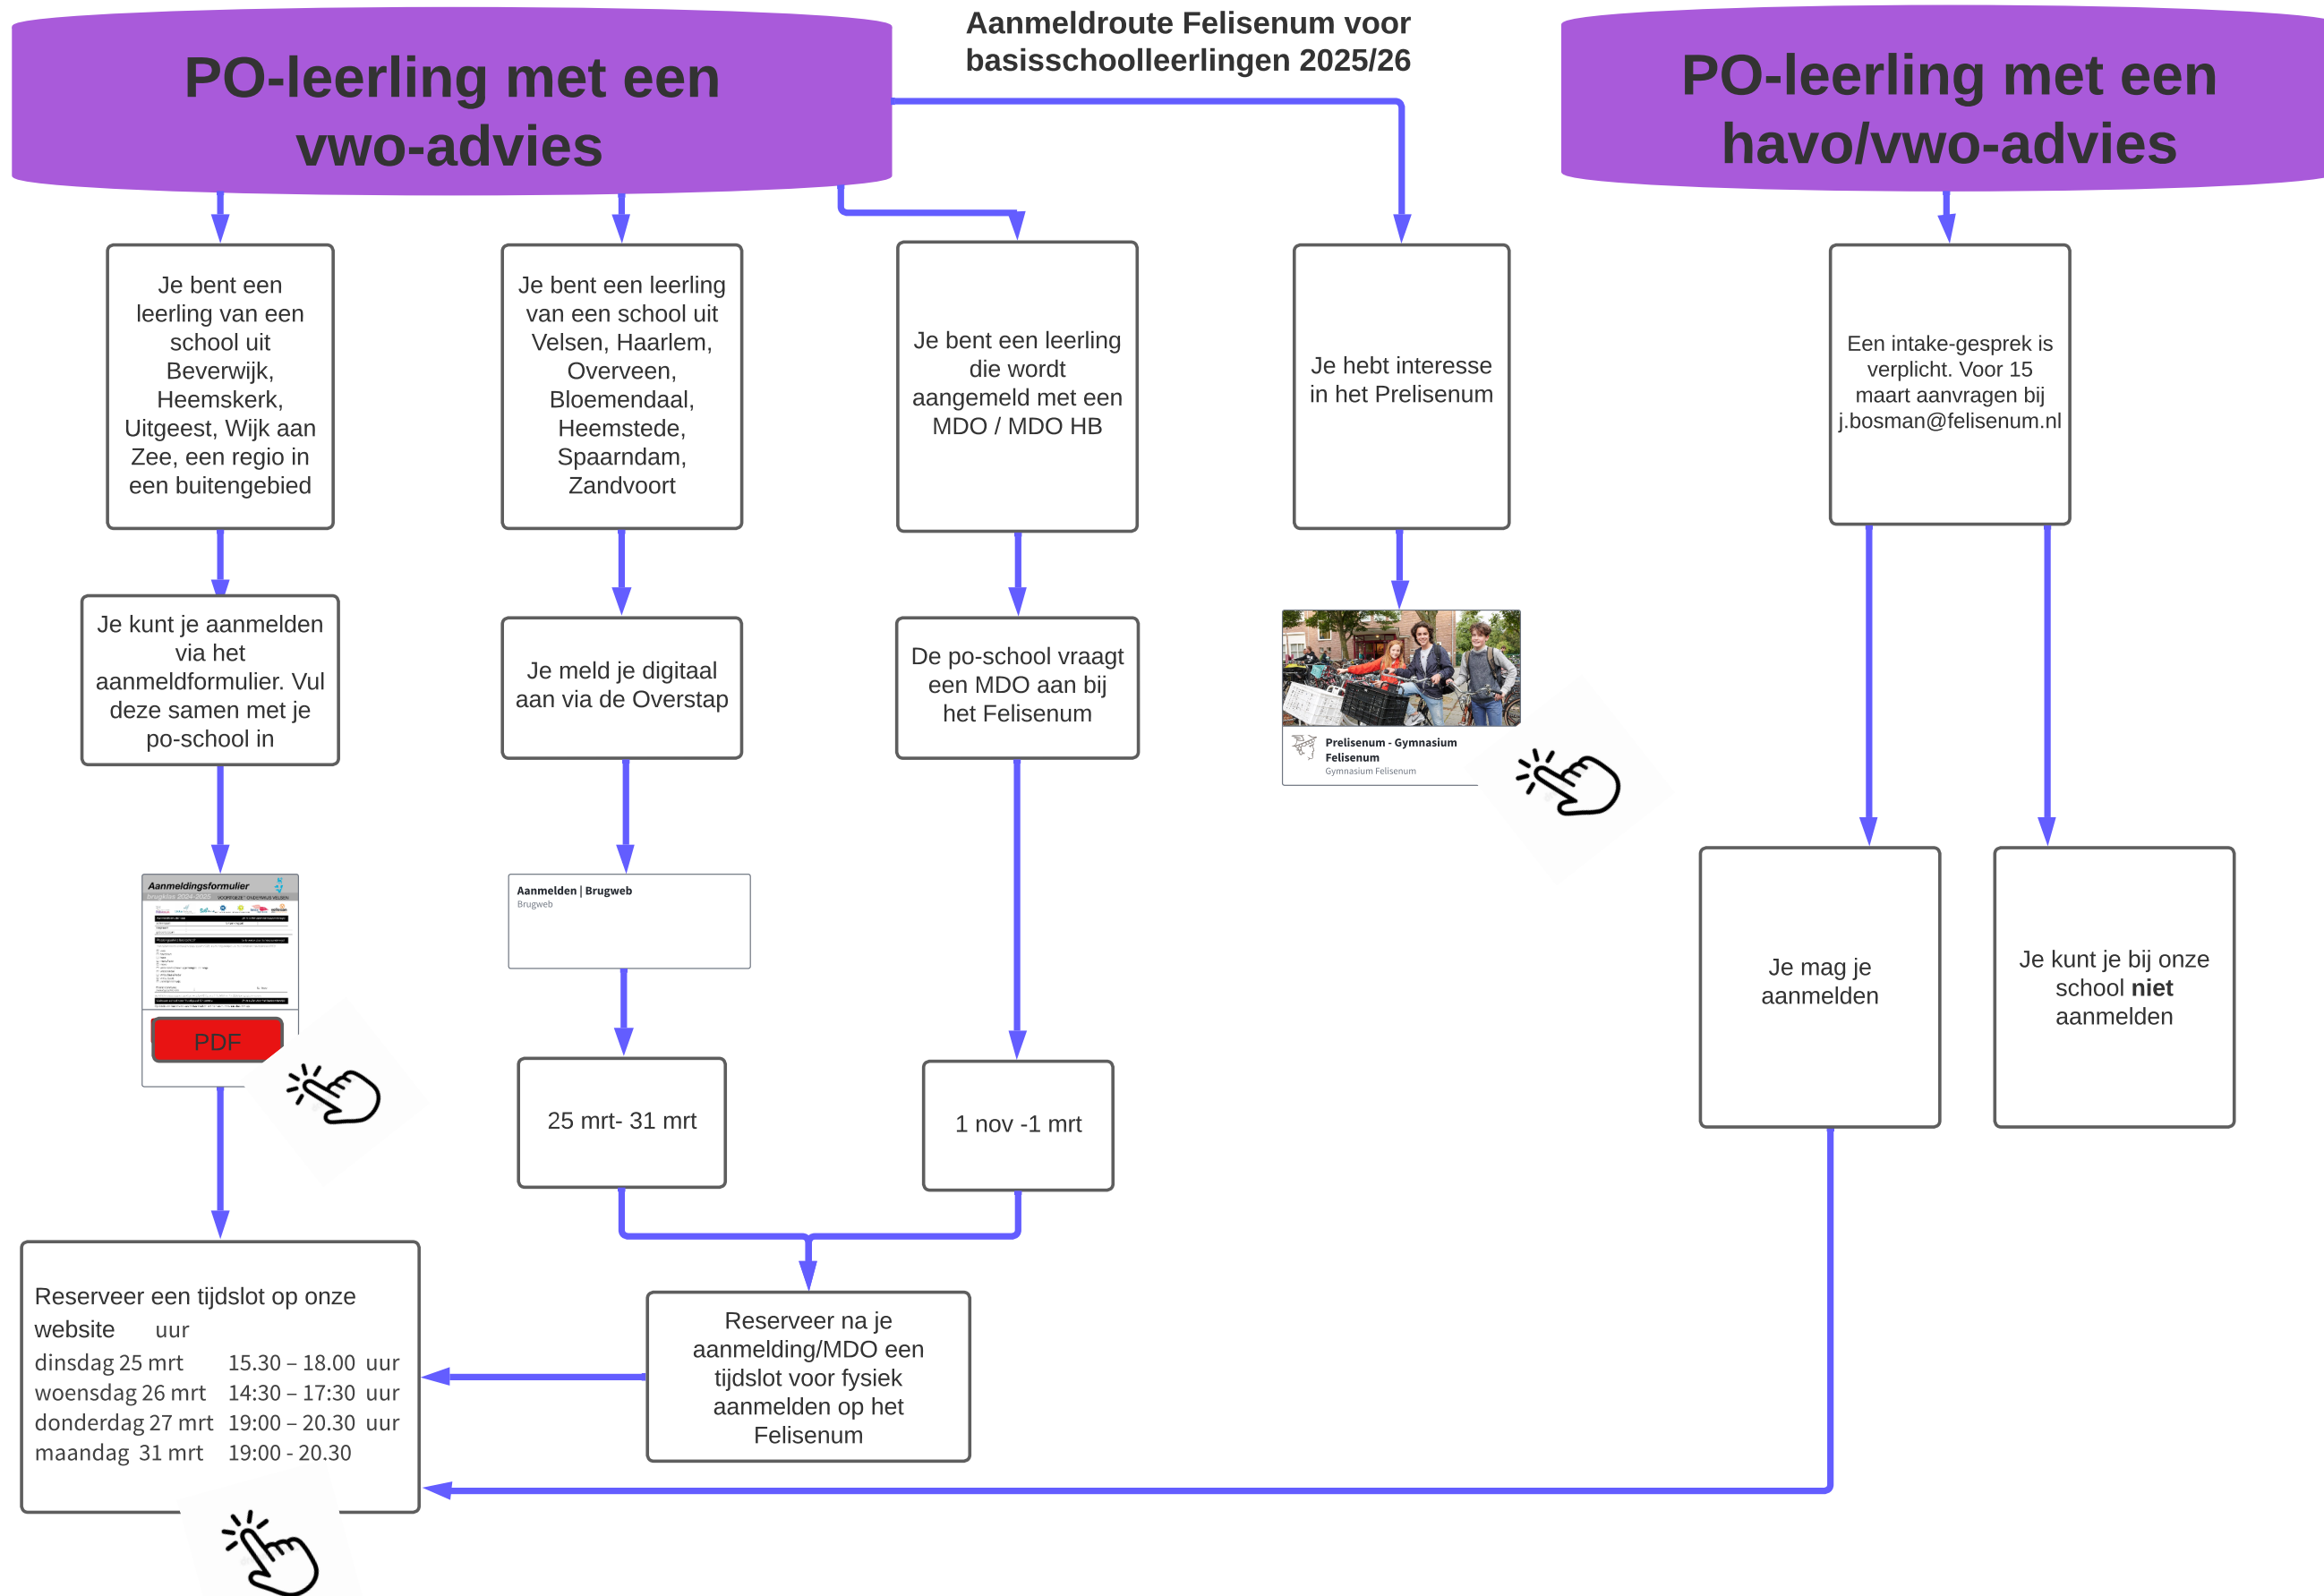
PO-leerling met een vwo-advies

Aanmeldroute Felisenum voor basisschoolleerlingen 2025/26

PO-leerling met een havo/vwo-advies

Je bent een leerling van een school uit Beverwijk, Heemskerk, Uitgeest, Wijk aan Zee, een regio in een buitengebied

Je bent een leerling van een school uit Velsen, Haarlem, Overveen, Bloemendaal, Heemstede, Spaarndam, Zandvoort

Je bent een leerling die wordt aangemeld met een MDO / MDO HB

Je hebt interesse in het Prelisenum

Een intake-gesprek is verplicht. Voor 15 maart aanvragen bij j.bosman@felisenum.nl

Je kunt je aanmelden via het aanmeldformulier. Vul deze samen met je po-school in

Je meld je digitaal aan via de Overstap

De po-school vraagt een MDO aan bij het Felisenum

Prelisenum - Gymnasium Felisenum
Gymnasium Felisenum

Aanmeldingsformulier

PDF

Aanmelden | Brugweb
Brugweb

Je mag je aanmelden

Je kunt je bij onze school **niet** aanmelden

25 mrt- 31 mrt

1 nov -1 mrt

Reserveer een tijdslot op onze website uur
dinsdag 25 mrt 15.30 – 18.00 uur
woensdag 26 mrt 14:30 – 17:30 uur
donderdag 27 mrt 19:00 – 20.30 uur
maandag 31 mrt 19:00 - 20.30

Reserveer na je aanmelding/MDO een tijdslot voor fysiek aanmelden op het Felisenum